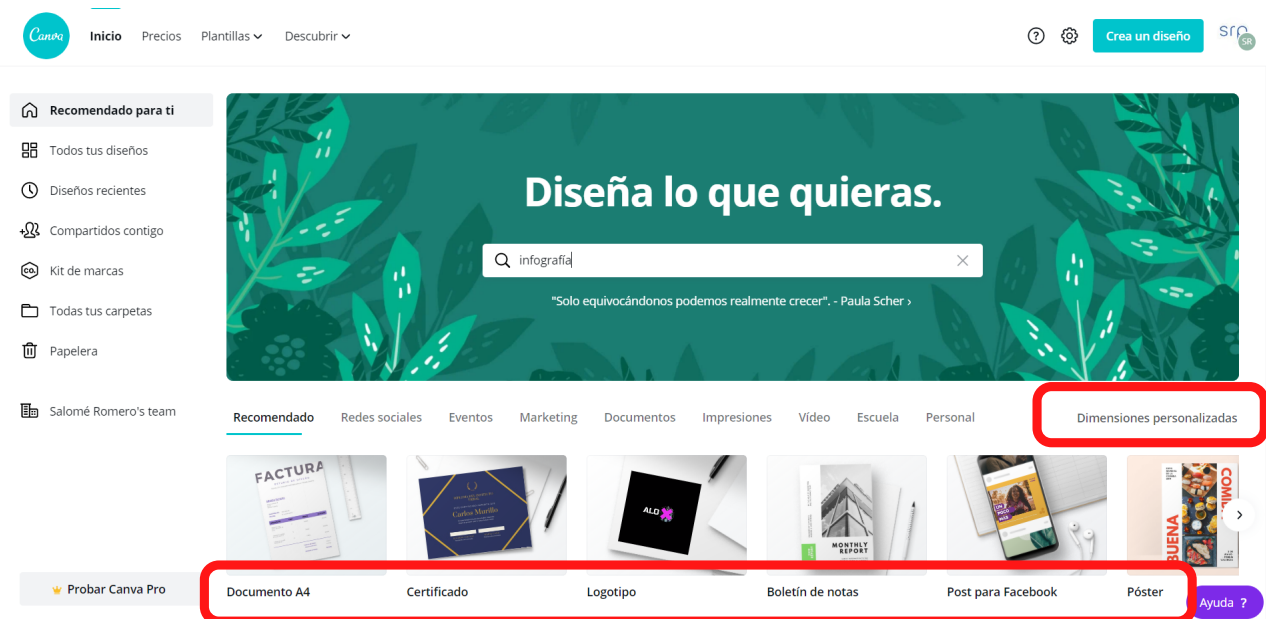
Canva Inicio Precios Plantillas Descubrir

Crea un diseño

SR

Recomendado para ti
Todos tus diseños
Diseños recientes
Compartidos contigo
Kit de marcas
Todas tus carpetas
Papelera

Salomé Romero's team

Diseña lo que quieras.

infografía

"Solo equivocándonos podemos realmente crecer". - Paula Scher ›

Recomendado Redes sociales Eventos Marketing Documentos Impresiones Vídeo Escuela Personal Dimensiones personalizadas

FACTURA

Carlos Murillo

ALD

MONTHLY REPORT

BUENA COMIDA

Documento A4
Certificado
Logotipo
Boletín de notas
Post para Facebook
Póster

Probar Canva Pro

Ayuda ?